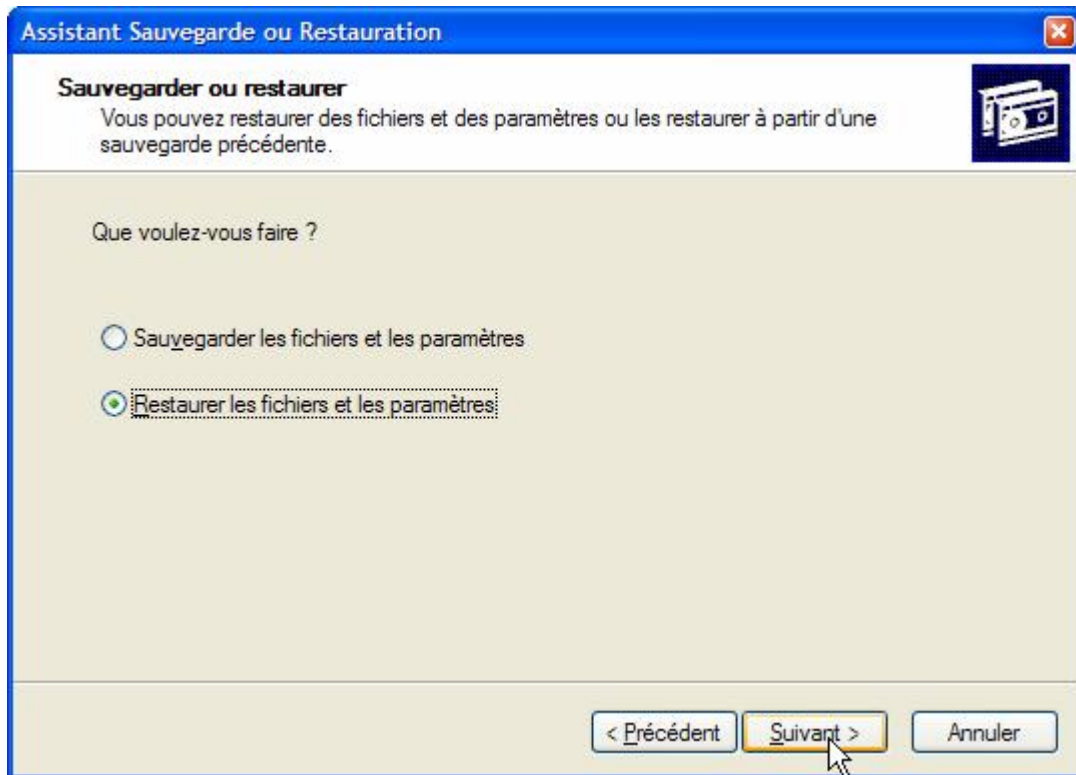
Assistant Sauvegarde ou Restauration

Sauvegarder ou restaurer
Vous pouvez restaurer des fichiers et des paramètres ou les restaurer à partir d'une sauvegarde précédente.

Que voulez-vous faire ?

Sauvegarder les fichiers et les paramètres

Restaurer les fichiers et les paramètres

< Précédent Suivant > Annuler